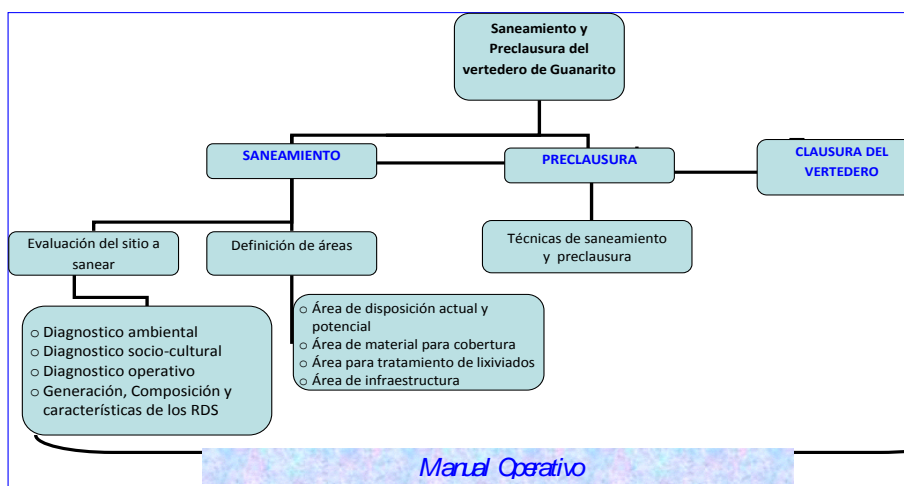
Saneamiento y Preclausura del vertedero de Guanarito

SANEAMIENTO

PRECLAUSURA

CLAUSURA DEL VERTEDERO

Evaluación del sitio a sanear

Definición de áreas

Técnicas de saneamiento y preclausura

o Diagnostico ambiental
o Diagnostico socio-cultural
o Diagnostico operativo
o Generación, Composición y características de los RDS

o Área de disposición actual y potencial
o Área de material para cobertura
o Área para tratamiento de lixiviados
o Área de infraestructura

Manual Operativo